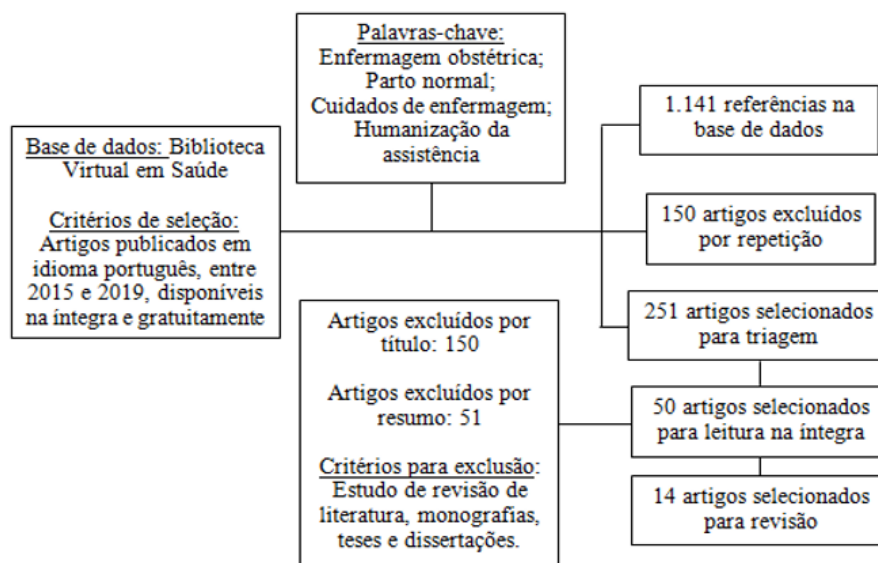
Palavras-chave:
Enfermagem obstétrica;
Parto normal;
Cuidados de enfermagem;
Humanização da assistência

Base de dados: Biblioteca Virtual em Saúde

Critérios de seleção:
Artigos publicados em idioma português, entre 2015 e 2019, disponíveis na íntegra e gratuitamente

1.141 referências na base de dados

150 artigos excluídos por repetição

251 artigos selecionados para triagem

Artigos excluídos por título: 150

Artigos excluídos por resumo: 51

Critérios para exclusão:
Estudo de revisão de literatura, monografias, teses e dissertações.

50 artigos selecionados para leitura na íntegra

14 artigos selecionados para revisão